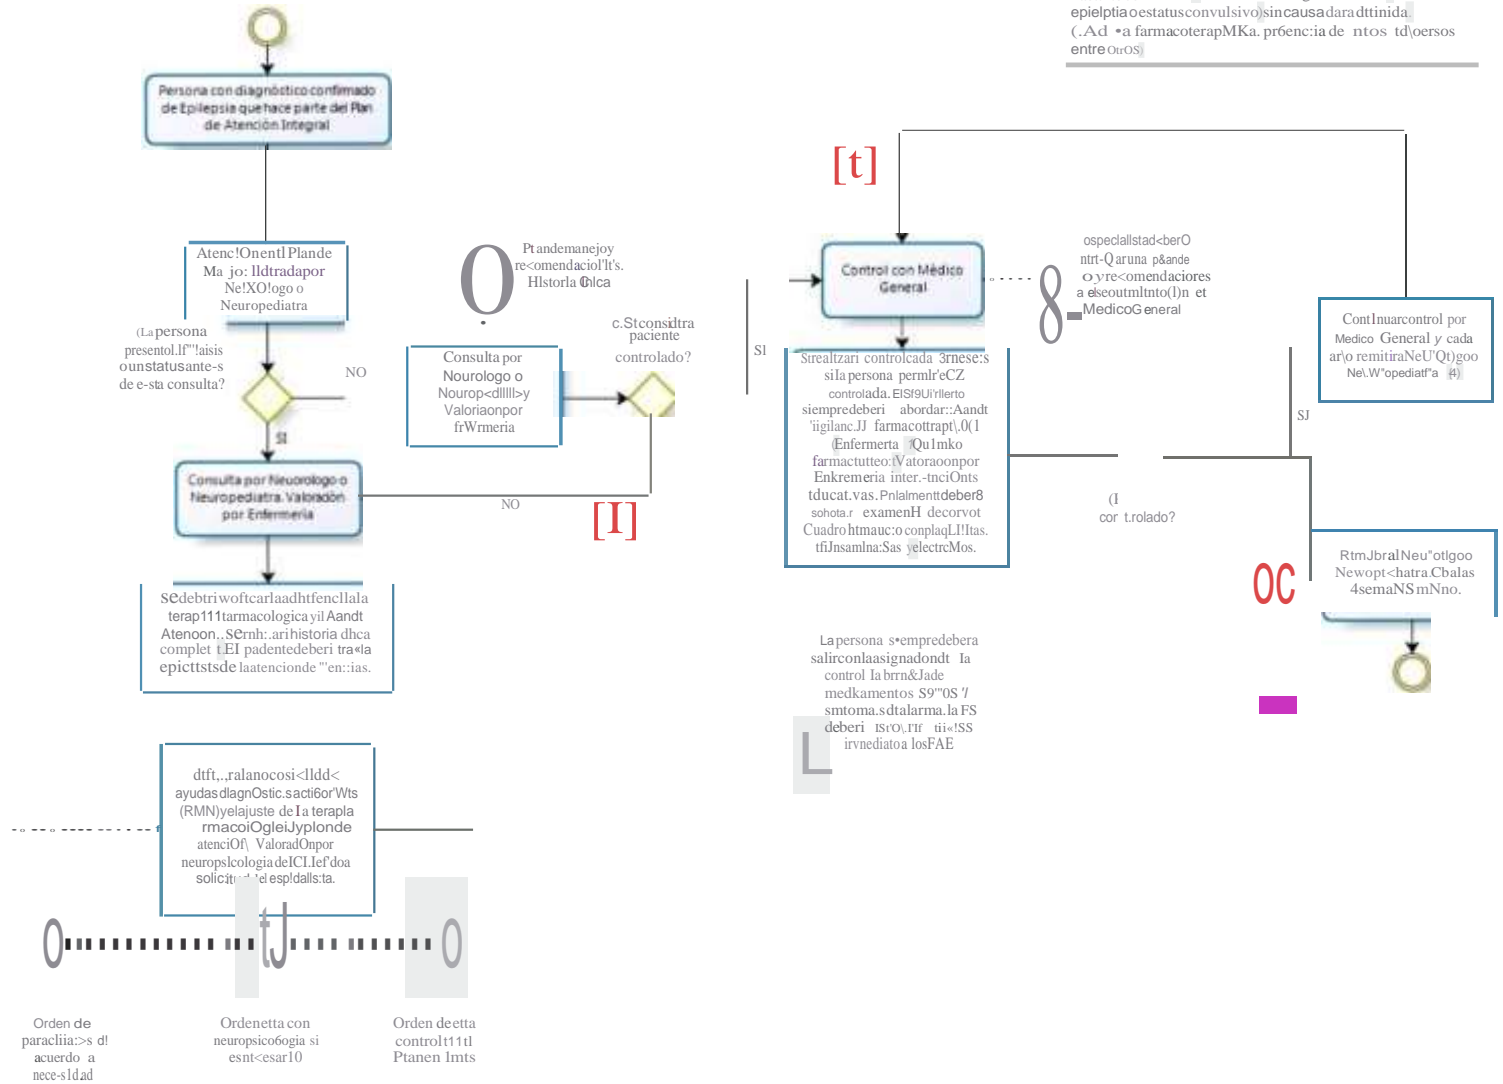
epielptiaoestatusconvulsivo)sincausadaradttinida.
(.Ad •a farmacoterapMKa. pr6enc:ia de ntos td\oersos entre OtrOS)

Persona con diagnóstico confirmado de Epilepsia que hace parte del Plan de Atención Integral

Atenc!OnentlPlande Ma jo: lldtradapor Ne!XO!ogo o Neuropediatra

(La persona presentol.lf'"!aisis ounstatusante-s de e-sta consulta?

NO

SI

Consulta por Neurologo o Neuropediatra. Valoración por Enfermeria

sedebtriwoftcarlaadhtfencllala terap111tarmacologicayilAandt Atenoon..Sernh:.arihistoria dhca complet t.EI padentedeberi tra«la epicttstsde laatencionde "'en::ias.

0

Ptandemanejoy re<omendaciol'It's. Hlstorla Chlca

Consulta por Nourologo o Nourop<dllll>y Valoriaonpor frWrmeria

c.Stconsidtra paciente controlado?

NO

[I]

[t]

SI

Control con Médico General

ospeclallstad<berO ntrt-Qaruna p&ande oyre<omendaciores a elseoutmltnto(l)n et MedicoGeneral

Strealtzari controlcada 3rnese:s sila persona permlr'eCZ controlada. ElSf9Ui'rllerto siempredeberi abordar::Aandt 'iigilanc.JJ farmacottrapt\.0(1 Enfermerta Qu1mko farmactutteo:tVatoraoonpor Enkremeria inter.-tnciOnts tducat.vas.Pnlalmenttdeber8 sohota.r examenH decorvot Cuadrohtmauc:o conplaqLI!Itas. tfiJnsamlna:Sas yelectrcMos.

(I cor t.rolado?

ContInuarcontrol por Medico General y cada ar\o remitiraNeU'Qt)goo Ne\.W"opediatf"a (4)

SJ

RtmJbralNeu"otlgoo Newopt<hatra Cbalas 4semaNSmNno.

OC

Lapersona s•empredebera salirconlaasignadondt la control la brrn&Jade medkamentos S9'"0S '/ smtoma.sdtalarma.la FS deberi ISt'O\.I'If tii«!SS irvnediatoa losFAE

dtft,.,ralanocosi<lldd< ayudasdlagnOstic.sacti6or'Wts (RMN)yelajuste delaterapla rmacoiOgleiJyplonde atenciOf\ ValoradOnpor neuropslcologiadeICI.Ief'doa solicit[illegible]el esp!dalls:ta.

Orden de paracliia:>s d! acuerdo a nece-sld.ad

Ordenetta con neuropsico6ogia si esnt<esar10

Orden deetta controlt11tl Ptanen lmts